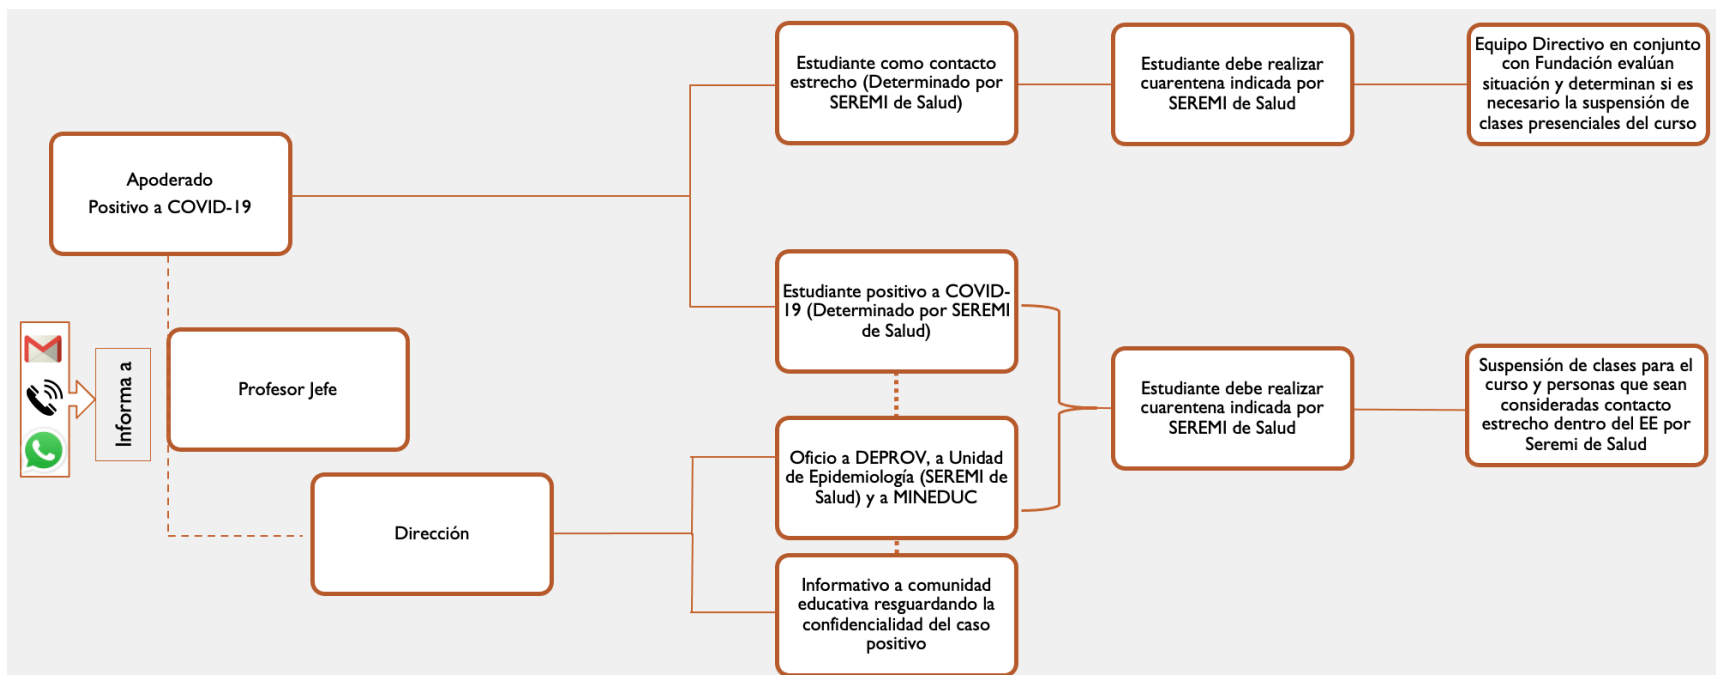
Apoderado
Positivo a COVID-19

Informa a

Profesor Jefe

Dirección

Estudiante como contacto estrecho (Determinado por SEREMI de Salud)

Estudiante debe realizar cuarentena indicada por SEREMI de Salud

Equipo Directivo en conjunto con Fundación evalúan situación y determinan si es necesario la suspensión de clases presenciales del curso

Estudiante positivo a COVID-19 (Determinado por SEREMI de Salud)

Oficio a DEPROV, a Unidad de Epidemiología (SEREMI de Salud) y a MINEDUC

Informativo a comunidad educativa resguardando la confidencialidad del caso positivo

Estudiante debe realizar cuarentena indicada por SEREMI de Salud

Suspensión de clases para el curso y personas que sean consideradas contacto estrecho dentro del EE por Seremi de Salud